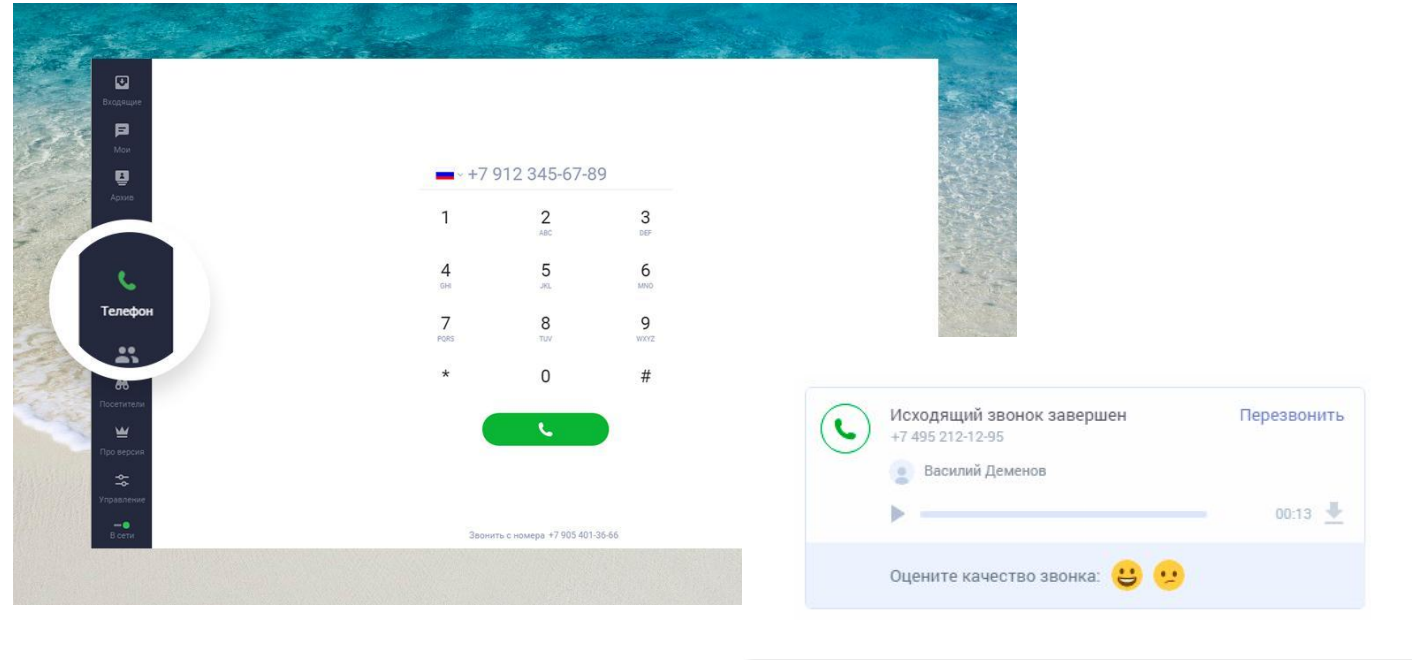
Входящие
Мои
Архив
Телефон
Посетители
Про версия
Управление
В сети

+7 912 345-67-89

1
2
ABC
3
DEF
4
GHI
5
JKL
6
MNO
7
PQRS
8
TUV
9
WXYZ
*
0
#

Звонить с номера +7 905 401-36-66

Исходящий звонок завершен
+7 495 212-12-95
Перезвонить
Василий Деменов
00:13
Оцените качество звонка: